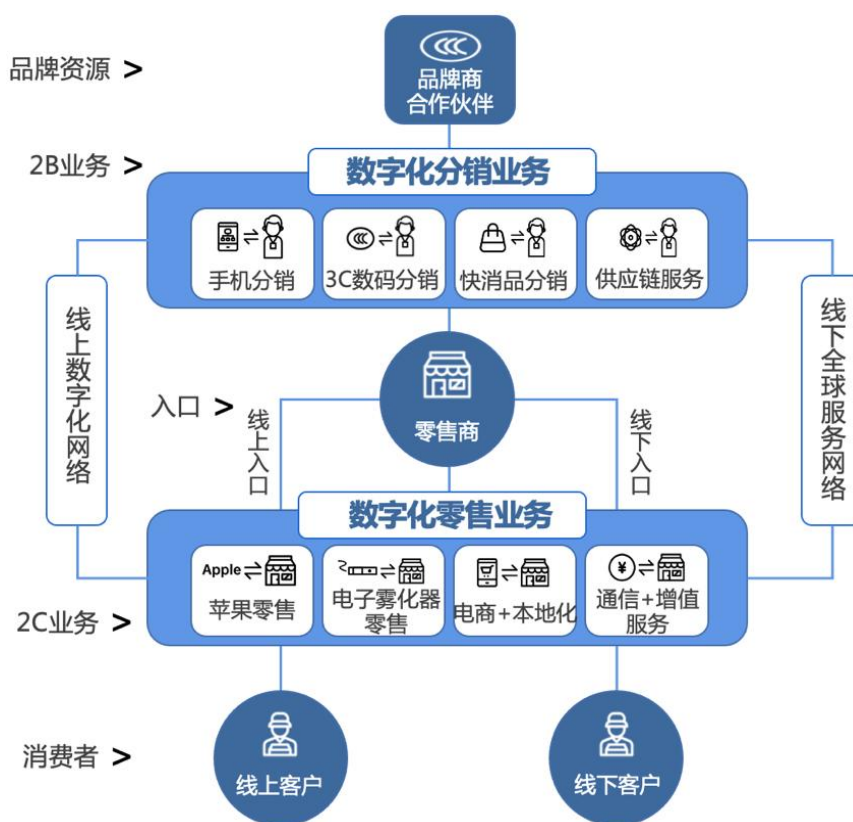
品牌资源 >

品牌商
合作伙伴

2B业务 >

数字化分销业务

手机分销

3C数码分销

快消品分销

供应链服务

线上数字化网络

线下全球服务网络

入口 >

线上入口

零售商

线下入口

数字化零售业务

Apple

苹果零售

电子雾化器零售

电商+本地化

¥

通信+增值服务

2C业务 >

消费者 >

线上客户

线下客户